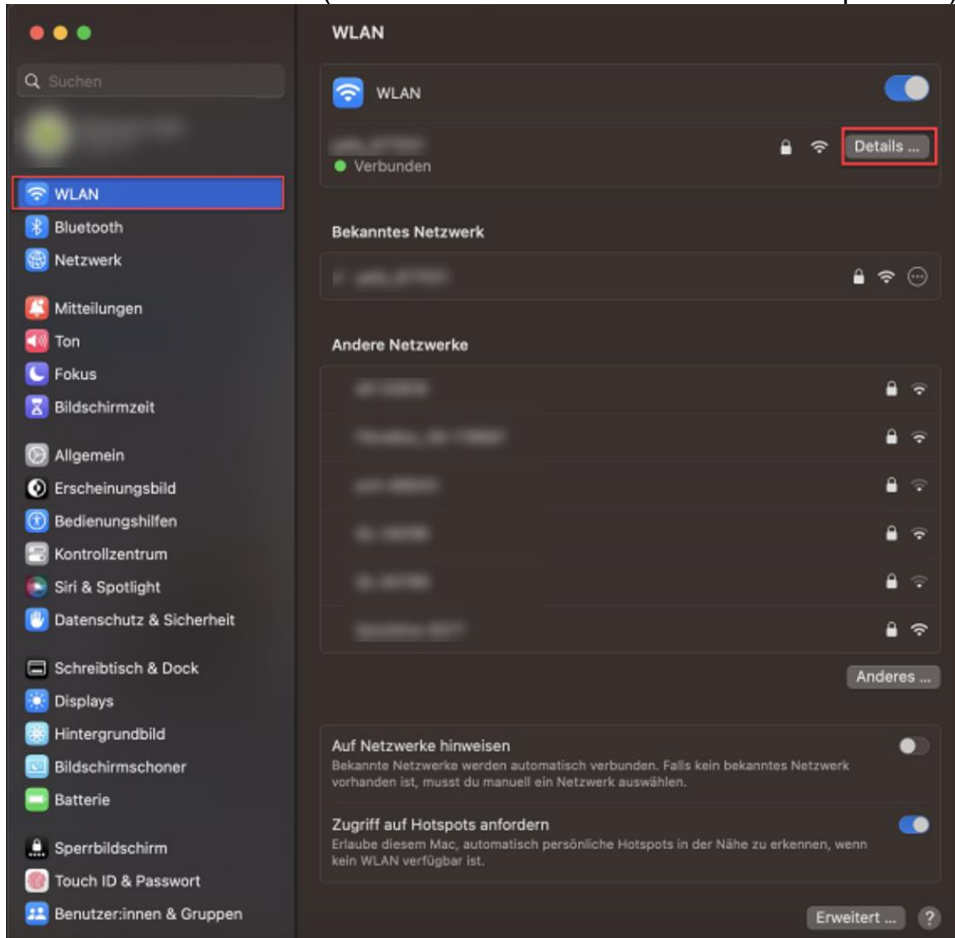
Suchen

WLAN
Bluetooth
Netzwerk

Mitteilungen
Ton
Fokus
Bildschirmzeit

Allgemein
Erscheinungsbild
Bedienungshilfen
Kontrollzentrum
Siri & Spotlight
Datenschutz & Sicherheit

Schreibtisch & Dock
Displays
Hintergrundbild
Bildschirmschoner
Batterie

Sperrbildschirm
Touch ID & Passwort
Benutzer:innen & Gruppen

WLAN

WLAN

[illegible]
Verbunden
Details ...

Bekanntes Netzwerk

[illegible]

Andere Netzwerke

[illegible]
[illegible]
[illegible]
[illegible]
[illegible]
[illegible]

Anderes ...

Auf Netzwerke hinweisen
Bekannte Netzwerke werden automatisch verbunden. Falls kein bekanntes Netzwerk vorhanden ist, musst du manuell ein Netzwerk auswählen.

Zugriff auf Hotspots anfordern
Erlaube diesem Mac, automatisch persönliche Hotspots in der Nähe zu erkennen, wenn kein WLAN verfügbar ist.

Erweitert ...
?